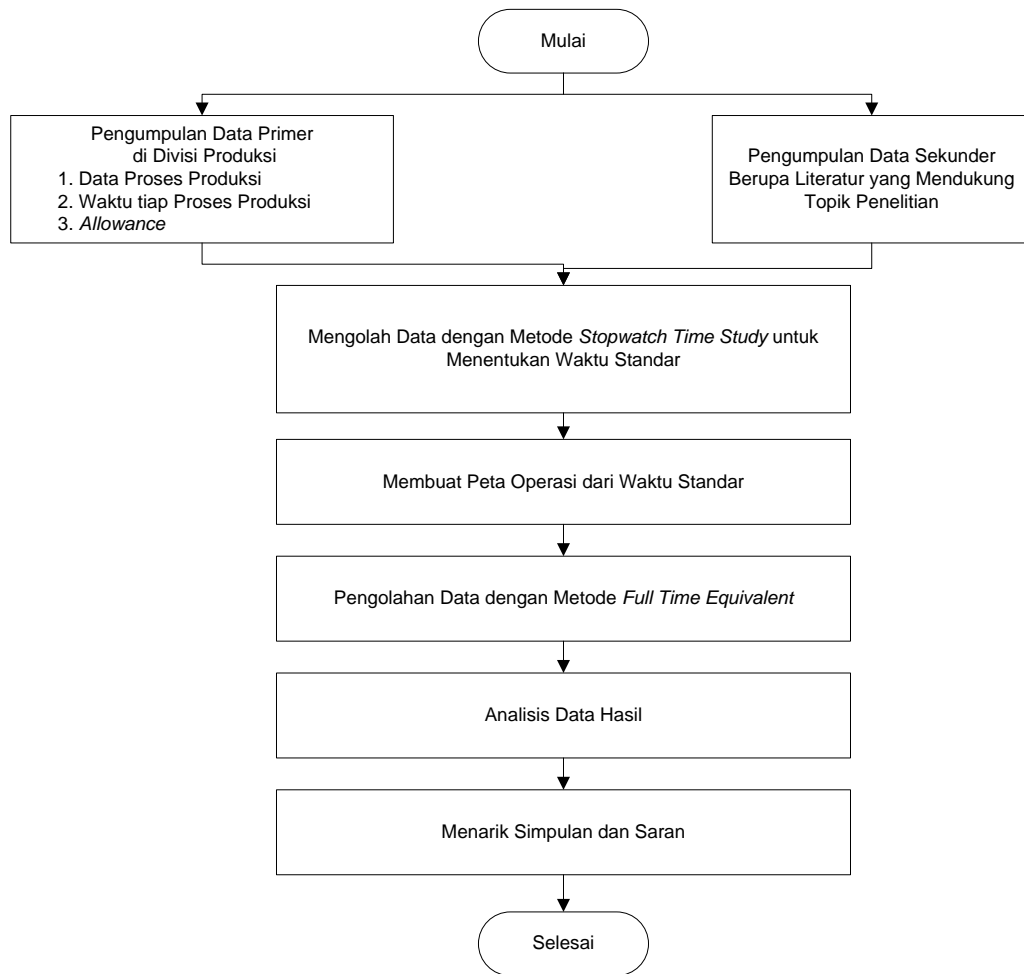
Mulai

Pengumpulan Data Primer
di Divisi Produksi
1. Data Proses Produksi
2. Waktu tiap Proses Produksi
3. Allowance

Pengumpulan Data Sekunder
Berupa Literatur yang Mendukung
Topik Penelitian

Mengolah Data dengan Metode Stopwatch Time Study untuk Menentukan Waktu Standar

Membuat Peta Operasi dari Waktu Standar

Pengolahan Data dengan Metode Full Time Equivalent

Analisis Data Hasil

Menarik Simpulan dan Saran

Selesai